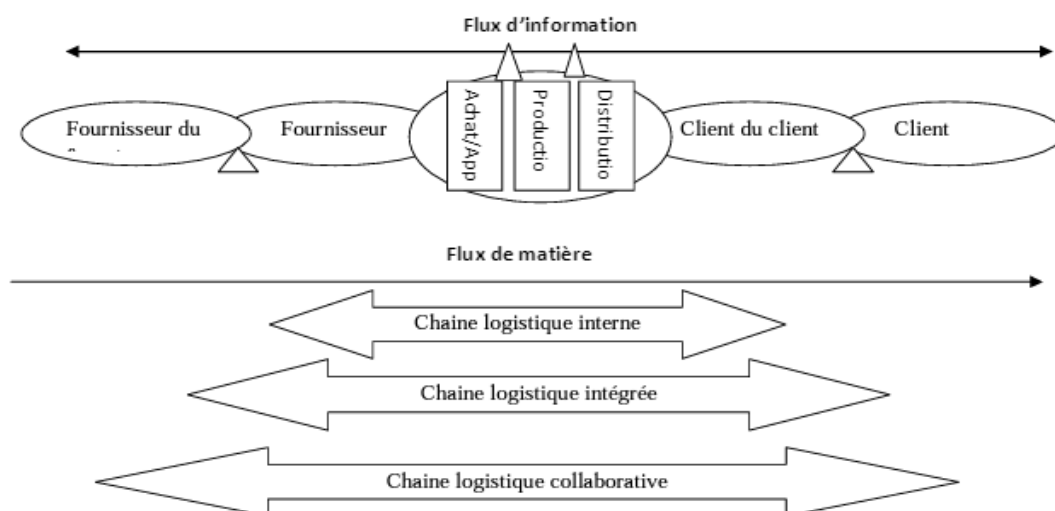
Flux d'information

Fournisseur du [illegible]

Fournisseur

Achat/App

Productio

Distributio

Client du client

Client

Flux de matière

Chaine logistique interne

Chaine logistique intégrée

Chaine logistique collaborative